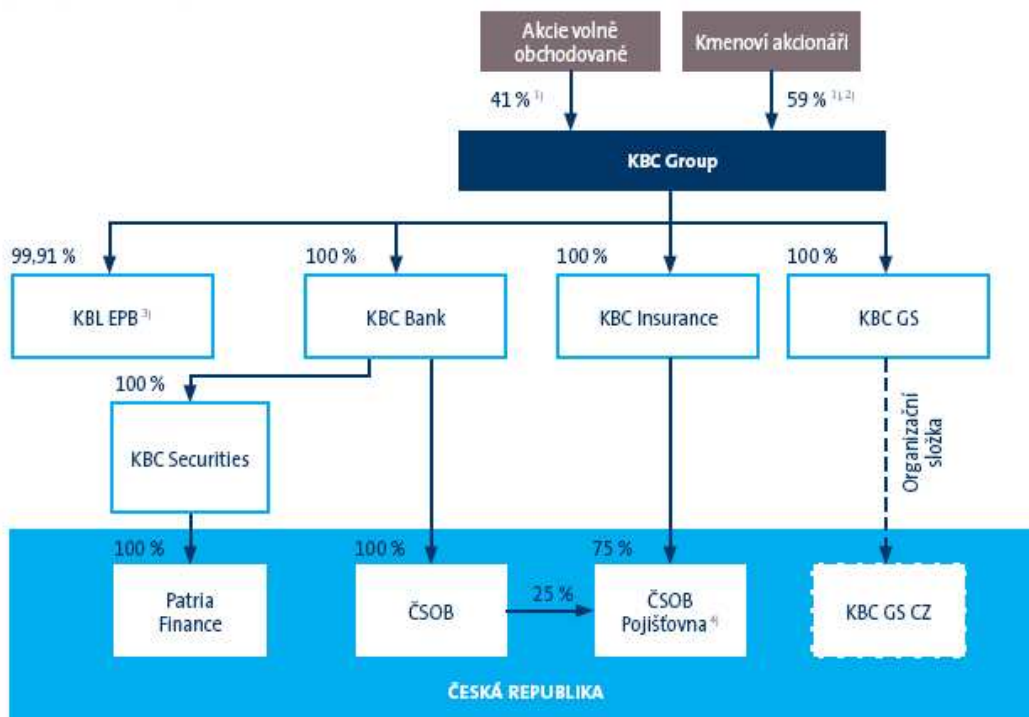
Akcie volně obchodované

Kmenoví akcionáři

41 % $^{1)}$

59 % $^{1), 2)}$

KBC Group

99,91 %

100 %

100 %

100 %

KBL EPB $^{3)}$

KBC Bank

KBC Insurance

KBC GS

100 %

KBC Securities

Organizační složka

100 %

100 %

75 %

Patria Finance

ČSOB

25 %

ČSOB Pojišťovna $^{4)}$

KBC GS CZ

ČESKÁ REPUBLIKA